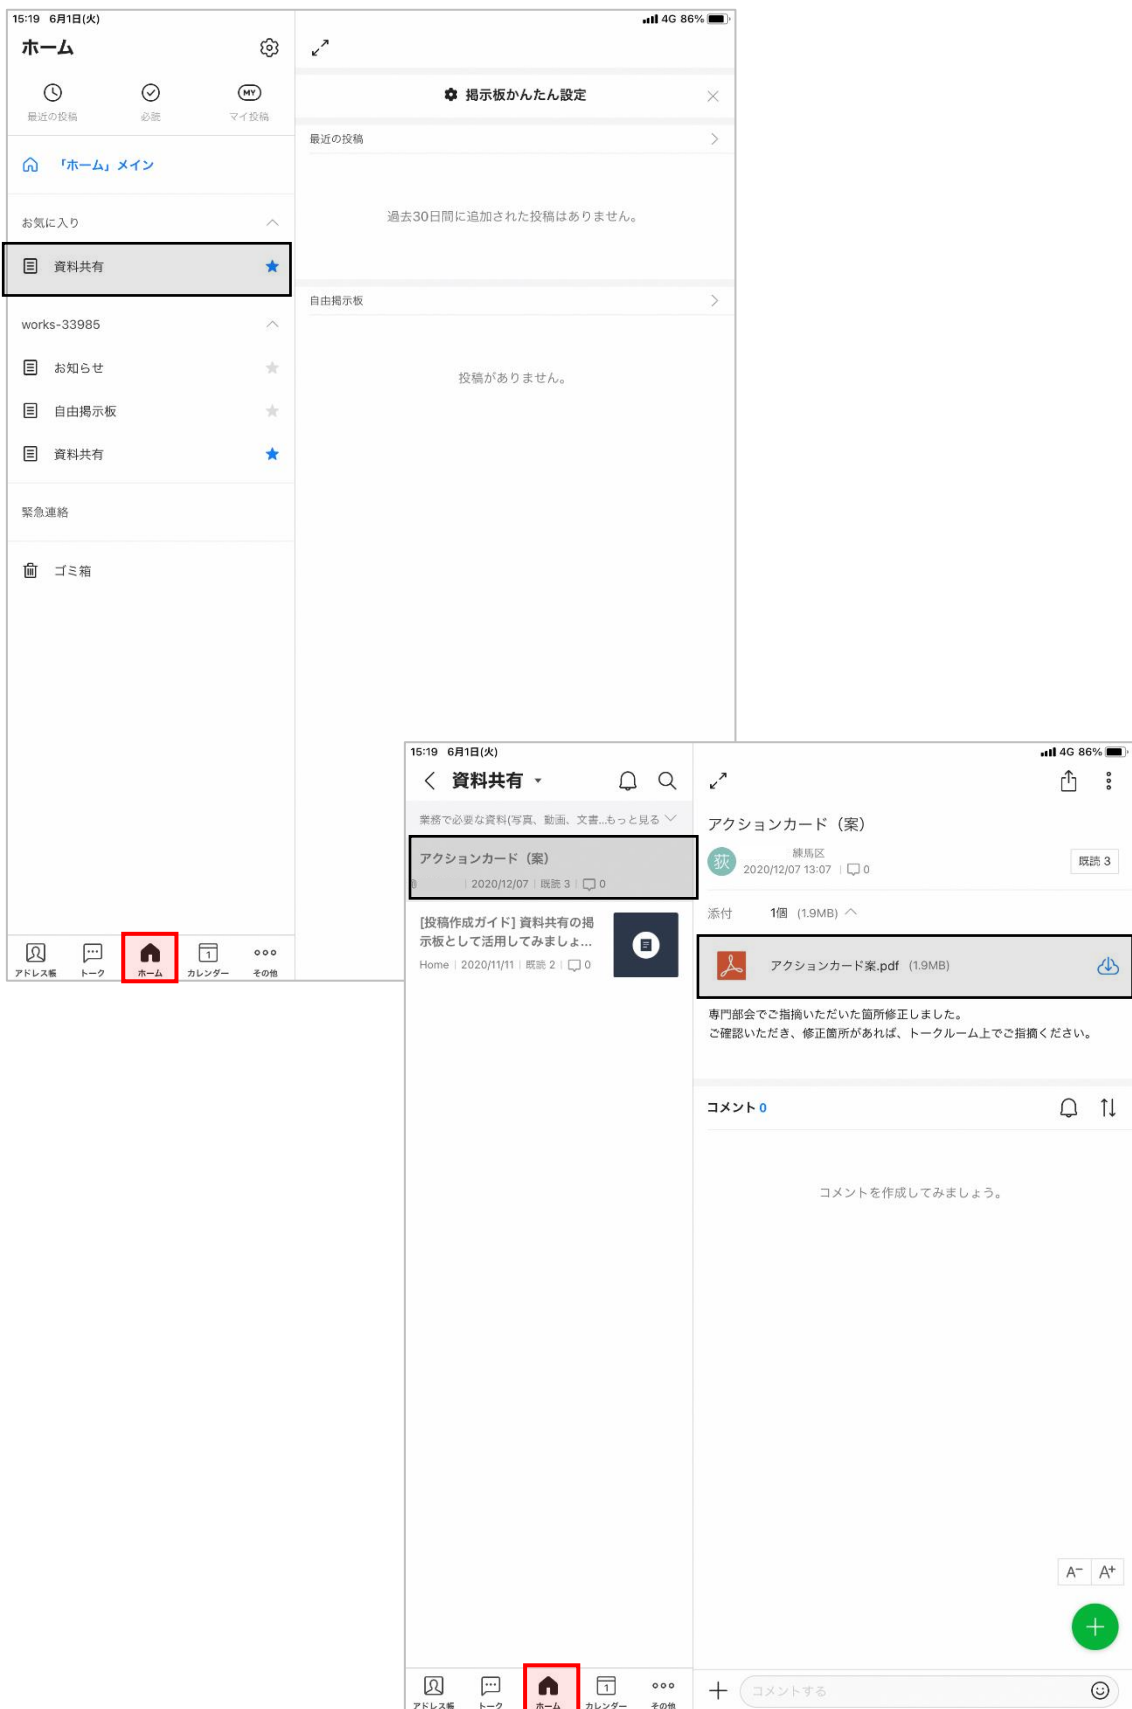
15:19 6月1日(火)
4G 86%

ホーム

最近の投稿
必読
MY
マイ投稿

「ホーム」メイン

お気に入り

資料共有

works-33985

お知らせ

自由掲示板

資料共有

緊急連絡

ゴミ箱

アドレス帳
トーク
ホーム
カレンダー
その他

掲示板かんたん設定

最近の投稿

過去30日間に追加された投稿はありません。

自由掲示板

投稿がありません。

15:19 6月1日(火)
4G 86%

資料共有

業務で必要な資料(写真、動画、文書...もっと見る

アクションカード（案）
2020/12/07 | 既読 3 | 0

[投稿作成ガイド] 資料共有の掲示板として活用してみましょ...
Home | 2020/11/11 | 既読 2 | 0

アドレス帳
トーク
ホーム
カレンダー
その他

アクションカード（案）

荻
練馬区
2020/12/07 13:07 | 0
既読 3

添付 1個 (1.9MB)

アクションカード案.pdf (1.9MB)

専門部会でご指摘いただいた箇所修正しました。
ご確認いただき、修正箇所があれば、トークルーム上でご指摘ください。

コメント 0

コメントを作成してみましょう。

A⁻ A⁺

コメントする